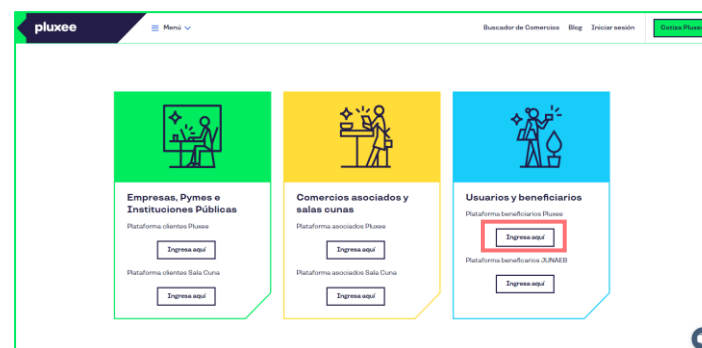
pluxee

Menú

Buscador de Comercios Blog Iniciar sesión Cotiza Pluxee

Empresas, Pymes e Instituciones Públicas

Plataforma clientes Pluxee

Ingresa aquí

Plataforma clientes Sala Cuna

Ingresa aquí

Comercios asociados y salas cunas

Plataforma asociados Pluxee

Ingresa aquí

Plataforma asociados Sala Cuna

Ingresa aquí

Usuarios y beneficiarios

Plataforma beneficiarios Pluxee

Ingresa aquí

Plataforma beneficiarios JUNAEB

Ingresa aquí